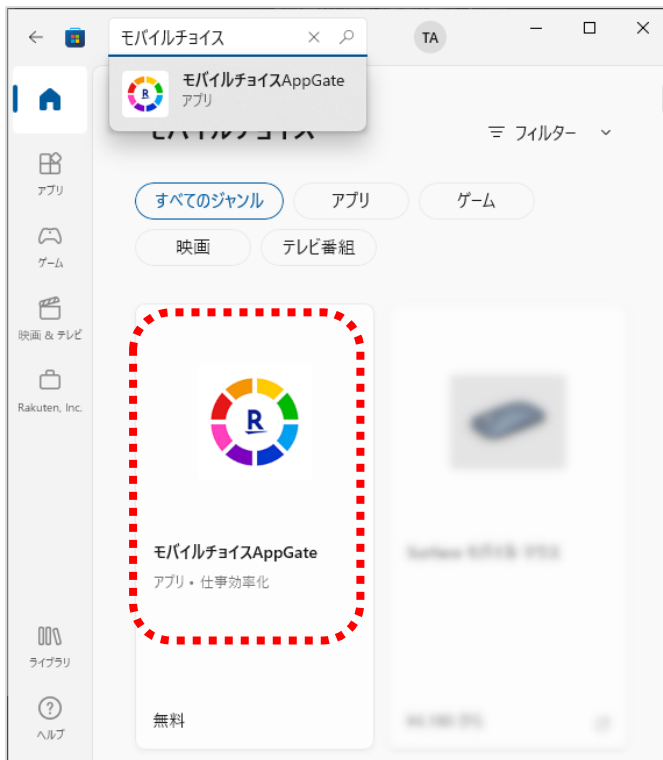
モバイルチョイス

TA

モバイルチョイスAppGate
アプリ

アプリ

ゲーム

映画 & テレビ

Rakuten, Inc.

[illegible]

フィルター

すべてのジャンル
アプリ
ゲーム
映画
テレビ番組

R

モバイルチョイスAppGate
アプリ • 仕事効率化

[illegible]

無料

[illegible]

ライブラリ

ヘルプ